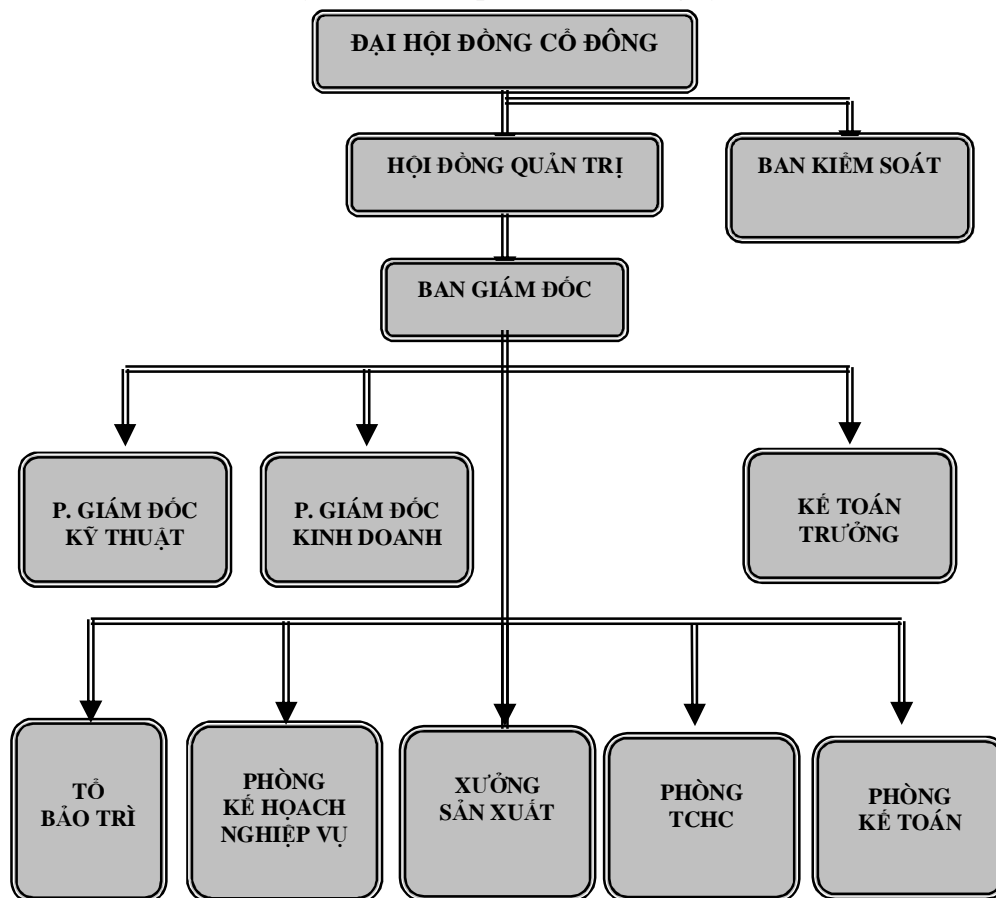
ĐẠI HỘI ĐỒNG CỔ ĐÔNG

HỘI ĐỒNG QUẢN TRỊ

BAN KIỂM SOÁT

BAN GIÁM ĐỐC

P. GIÁM ĐỐC KỸ THUẬT

P. GIÁM ĐỐC KINH DOANH

KẾ TOÁN TRƯỞNG

TỔ BẢO TRÌ

PHÒNG KẾ HOẠCH NGHIỆP VỤ

XƯỞNG SẢN XUẤT

PHÒNG TCHC

PHÒNG KẾ TOÁN